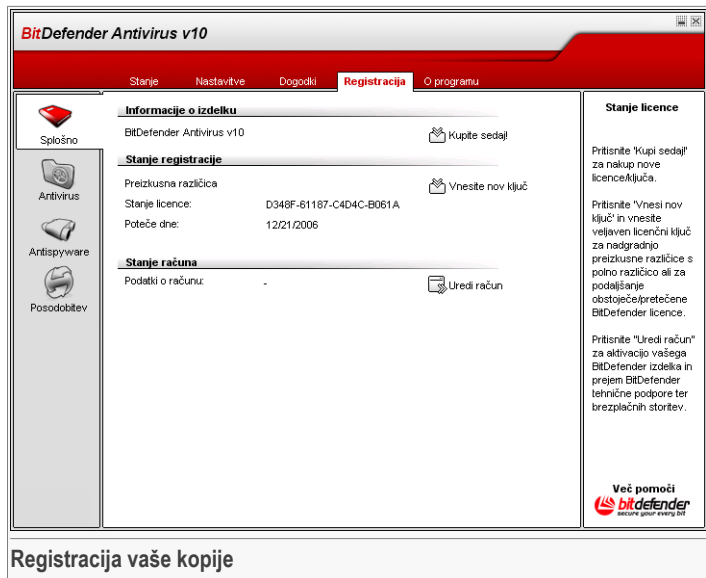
BitDefender Antivirus v10

Stanje Nastavitve Dogodki Registracija O programu

Splošno
Antivirus
Antispyware
Posodobitev

Informacije o izdelku

BitDefender Antivirus v10

Kupite sedaj!

Stanje registracije

Preizkusna različica

Vnesite nov ključ

Stanje licence: D348F-61187-C4D4C-B061A

Poteče dne: 12/21/2006

Stanje računa

Podatki o računu: -

Uredi račun

Stanje licence

Pritisnite 'Kupi sedaj!' za nakup nove licence/ključa.

Pritisnite 'Vnesi nov ključ' in vnesite veljaven licenčni ključ za nadgradnjo preizkusne različice s polno različico ali za podaljšanje obstoječe/pretečene BitDefender licence.

Pritisnite "Uredi račun" za aktivacijo vašega BitDefender izdelka in prejem BitDefender tehnične podpore ter brezplačnih storitev.

Več pomoči

bitdefender
secure your every bit

Registracija vaše kopije